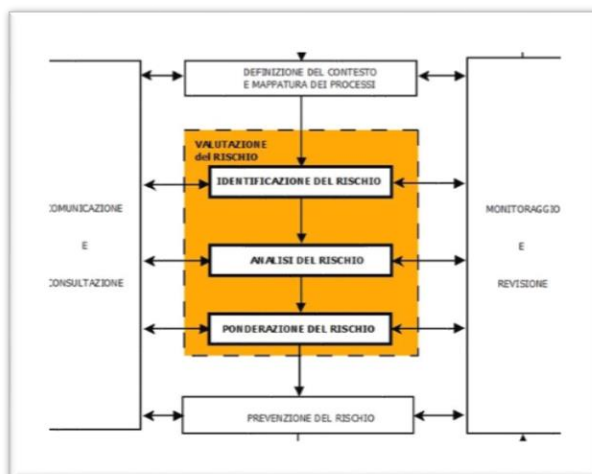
DEFINIZIONE DEL CONTESTO E MAPPATURA DEI PROCESSI

VALUTAZIONE del RISCHIO

IDENTIFICAZIONE DEL RISCHIO

ANALISI DEL RISCHIO

PONDERAZIONE DEL RISCHIO

PREVENZIONE DEL RISCHIO

OMUNICAZIONE

E

ONSULTAZIONE

MONITORAGGIO

E

REVISIONE